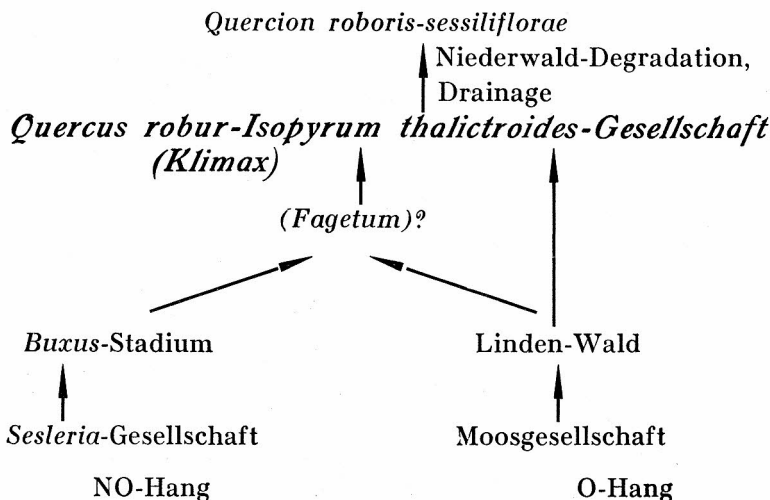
Quercion roboris-sessiliflorae

Niederwald-Degradation, Drainage

Quercus robur-Isopyrum thalictroides-Gesellschaft (Klimax)

(Fagetum)?

Buxus-Stadium

Linden-Wald

Sesleria-Gesellschaft

Moosgesellschaft

NO-Hang

O-Hang